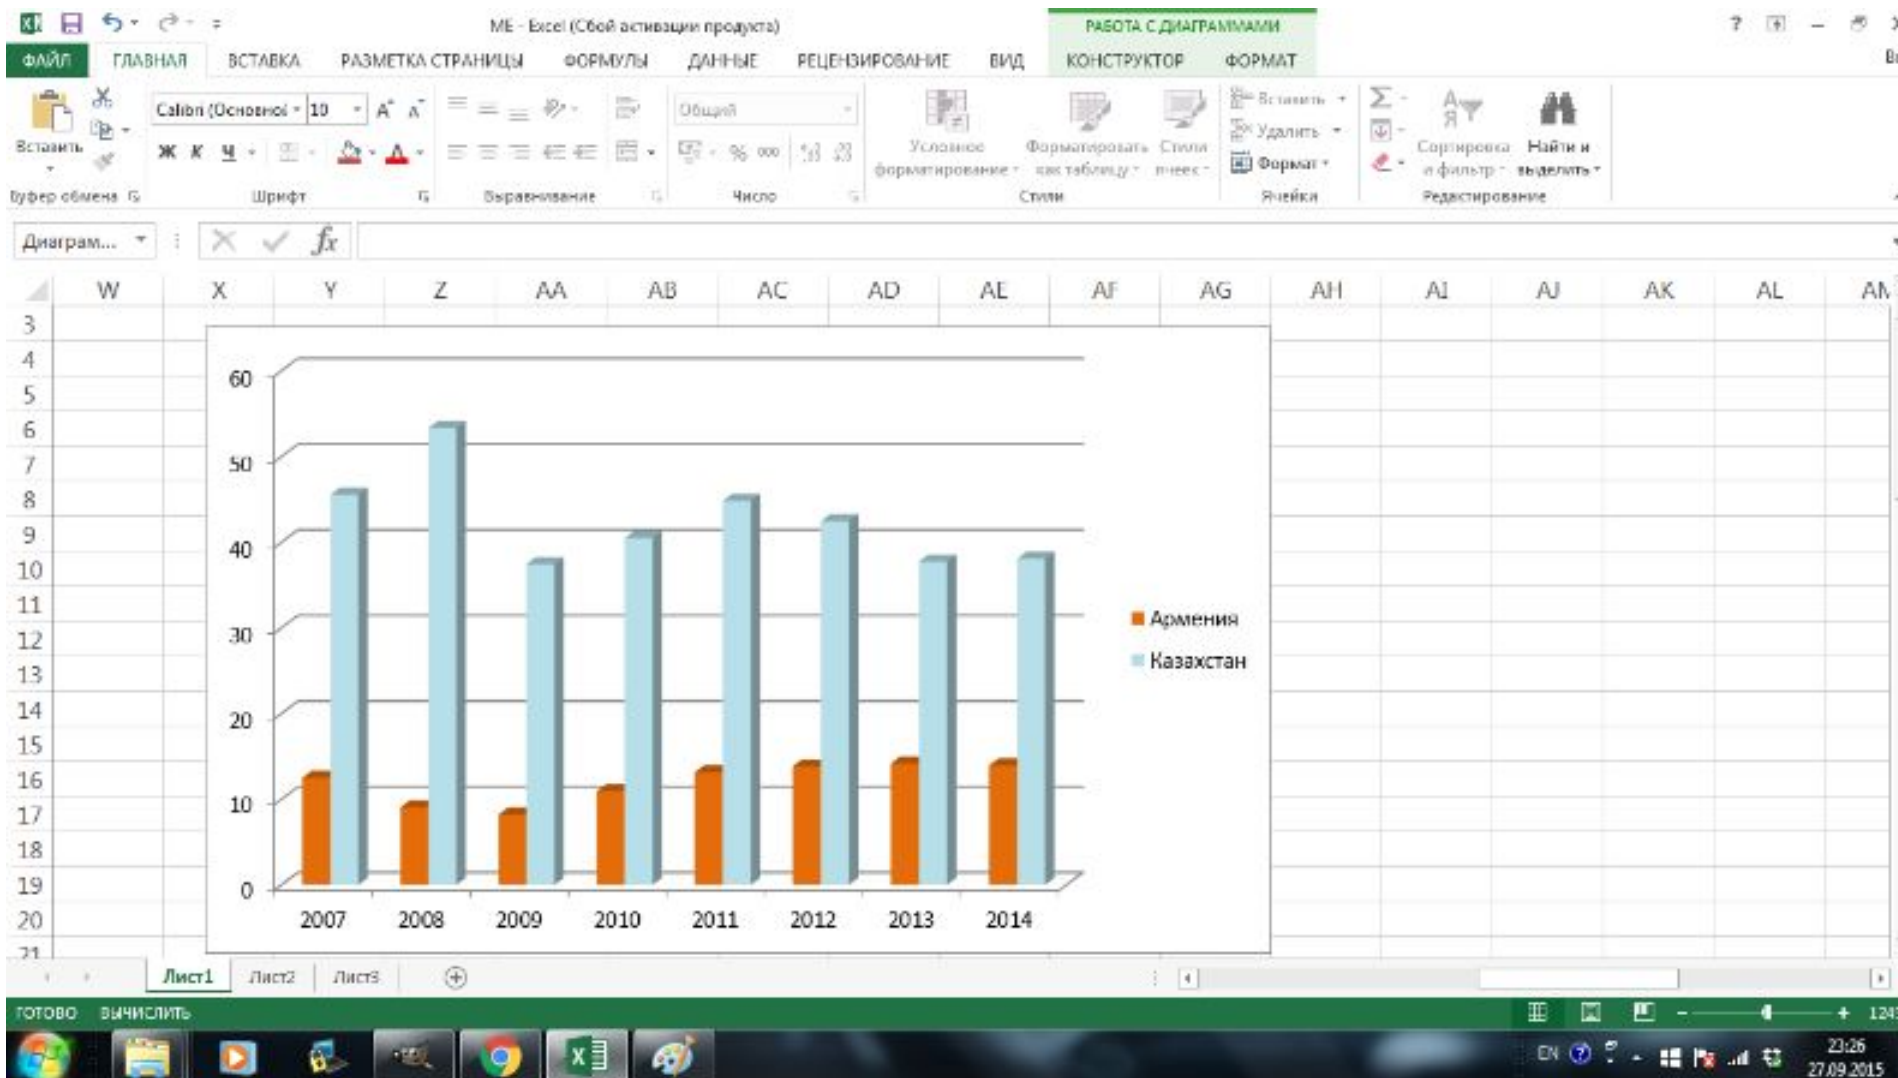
ME - Excel (Сбой активации продукта)
РАБОТА С ДИАГРАММАМИ
ФАЙЛ ГЛАВНАЯ ВСТАВКА РАЗМЕТКА СТРАНИЦЫ ФОРМУЛЫ ДАННЫЕ РЕЦЕНЗИРОВАНИЕ ВИД КОНСТРУКТОР ФОРМАТ
Вставить
Calibri (Основной 10
Общий
Условное форматирование Форматировать как таблицу Стили ячеек
Вставить Удалить Формат
Сортировка и фильтр Найти и выделить
Буфер обмена Шрифт Выравнивание Число Стили Ячейки Редактирование
Диаграм...
W X Y Z AA AB AC AD AE AF AG AH AI AJ AK AL AM
3 4 5 6 7 8 9 10 11 12 13 14 15 16 17 18 19 20 21
60
50
40
30
20
10
0
2007 2008 2009 2010 2011 2012 2013 2014
Армения
Казахстан
Лист1 Лист2 Лист3
ГОТОВО ВЫЧИСЛИТЬ
EN 23:26 27.09.2015